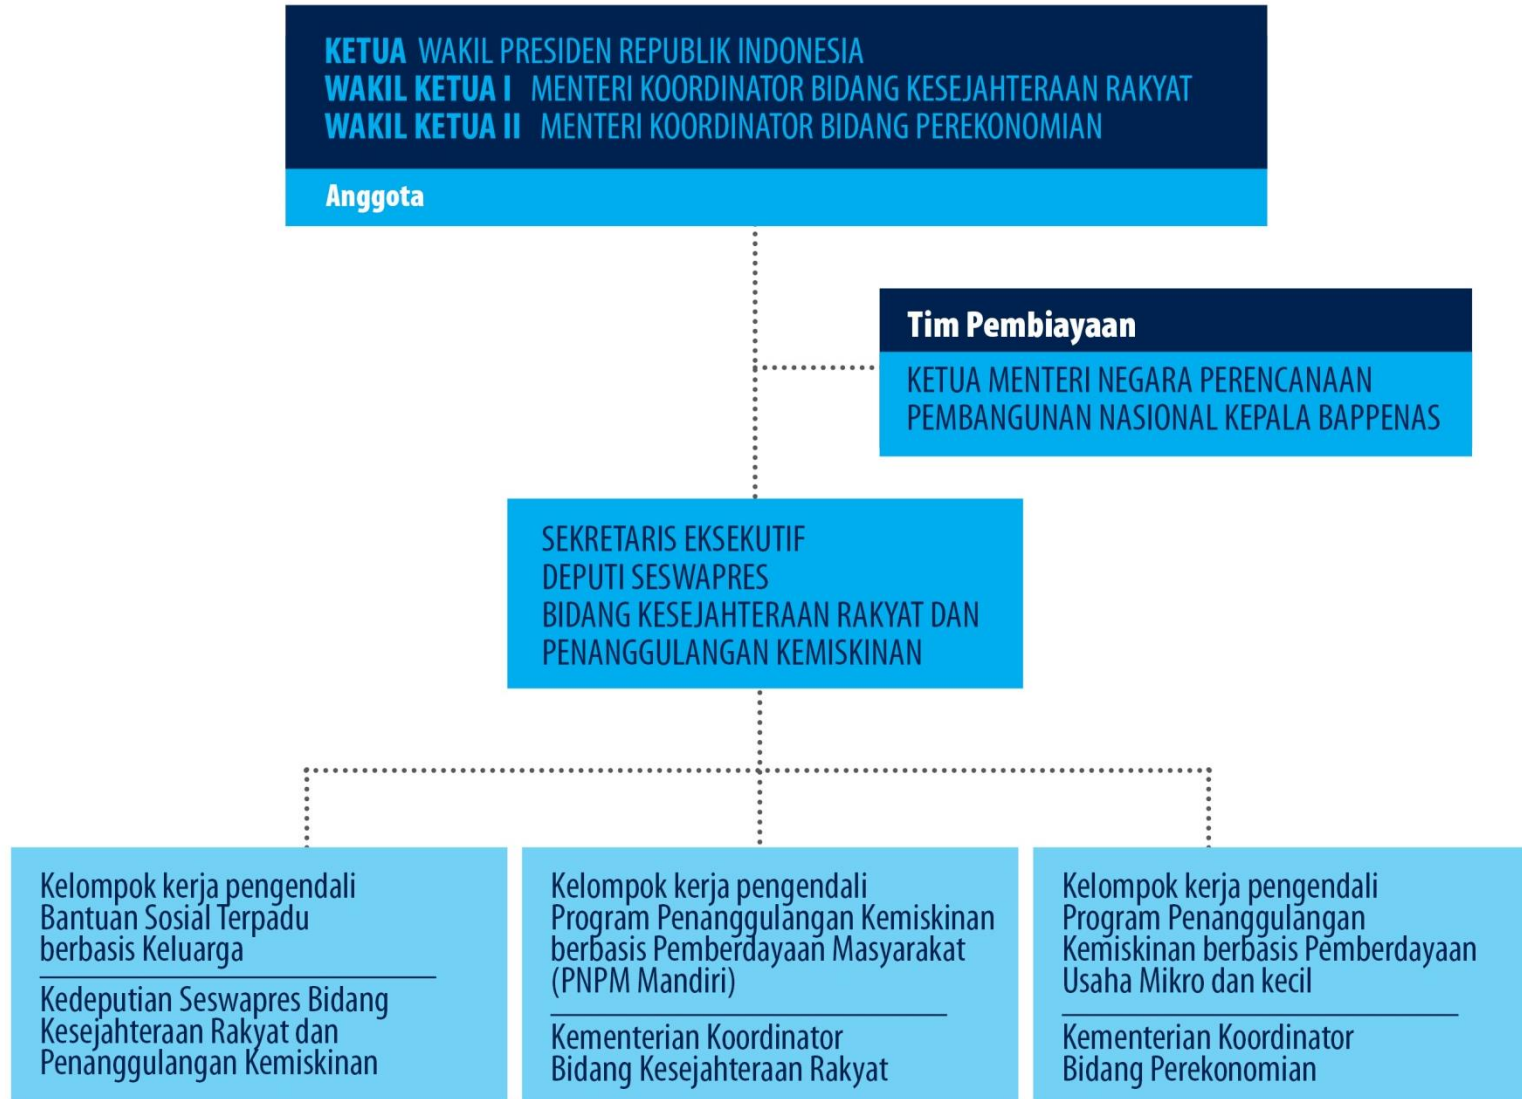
KETUA WAKIL PRESIDEN REPUBLIK INDONESIA
WAKIL KETUA I MENTERI KOORDINATOR BIDANG KESEJAHTERAAN RAKYAT
WAKIL KETUA II MENTERI KOORDINATOR BIDANG PEREKONOMIAN

Anggota

Tim Pembiayaan

KETUA MENTERI NEGARA PERENCANAAN PEMBANGUNAN NASIONAL KEPALA BAPPENAS

SEKRETARIS EKSEKUTIF
DEPUTI SESWAPRES
BIDANG KESEJAHTERAAN RAKYAT DAN PENANGGULANGAN KEMISKINAN

Kelompok kerja pengendali Bantuan Sosial Terpadu berbasis Keluarga

Kedeputian Seswapres Bidang Kesejahteraan Rakyat dan Penanggulangan Kemiskinan

Kelompok kerja pengendali Program Penanggulangan Kemiskinan berbasis Pemberdayaan Masyarakat (PNPM Mandiri)

Kementerian Koordinator Bidang Kesejahteraan Rakyat

Kelompok kerja pengendali Program Penanggulangan Kemiskinan berbasis Pemberdayaan Usaha Mikro dan kecil

Kementerian Koordinator Bidang Perekonomian